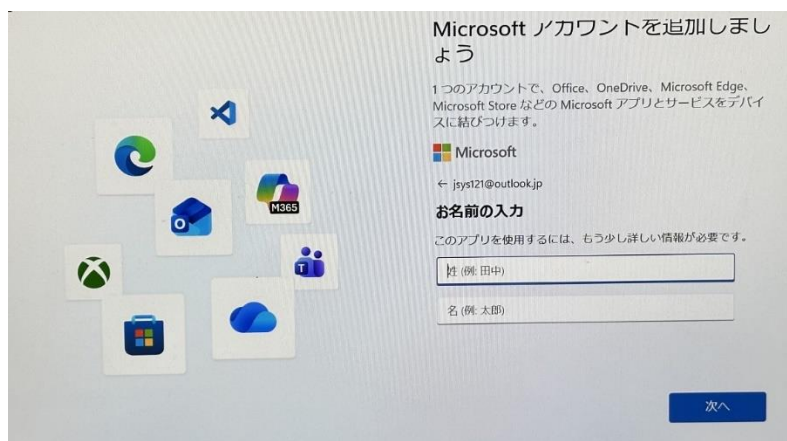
Microsoft アカウントを追加しましょう

1 つのアカウントで、Office、OneDrive、Microsoft Edge、Microsoft Store などの Microsoft アプリとサービスをデバイスに結びつけます。

M365

Microsoft

← jsys121@outlook.jp

お名前の入力

このアプリを使用するには、もう少し詳しい情報が必要です。

姓 (例: 田中)

名 (例: 太郎)

次へ